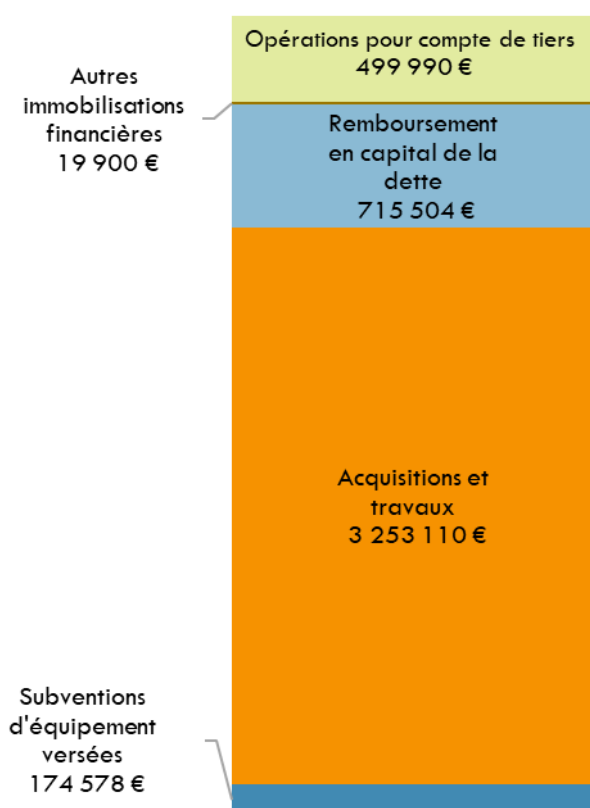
Opérations pour compte de tiers
499 990 €

Autres immobilisations financières
19 900 €

Remboursement en capital de la dette
715 504 €

Acquisitions et travaux
3 253 110 €

Subventions d'équipement versées
174 578 €